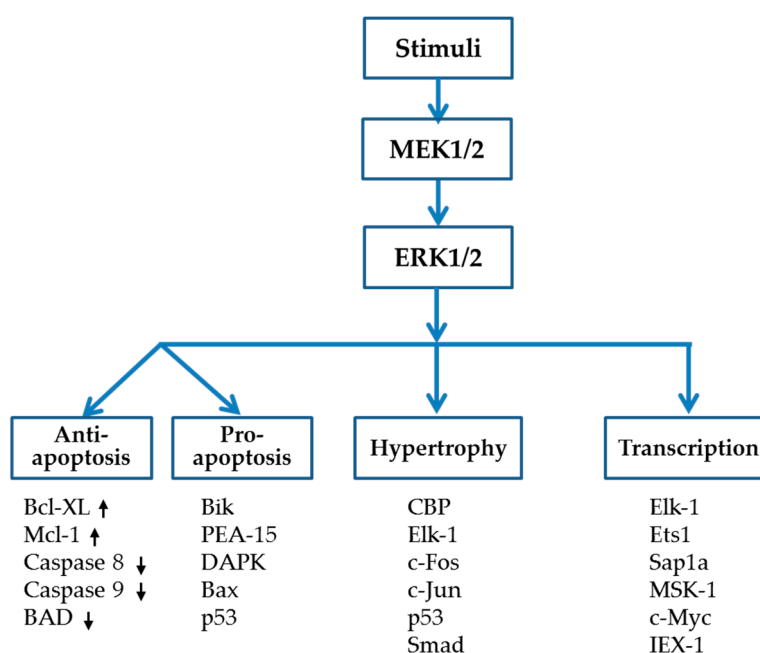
Stimuli

MEK1/2

ERK1/2

Anti-apoptosis

Bcl-XL ↑
Mcl-1 ↑
Caspase 8 ↓
Caspase 9 ↓
BAD ↓

Pro-apoptosis

Bik
PEA-15
DAPK
Bax
p53

Hypertrophy

CBP
Elk-1
c-Fos
c-Jun
p53
Smad

Transcription

Elk-1
Ets1
Sap1a
MSK-1
c-Myc
IEX-1